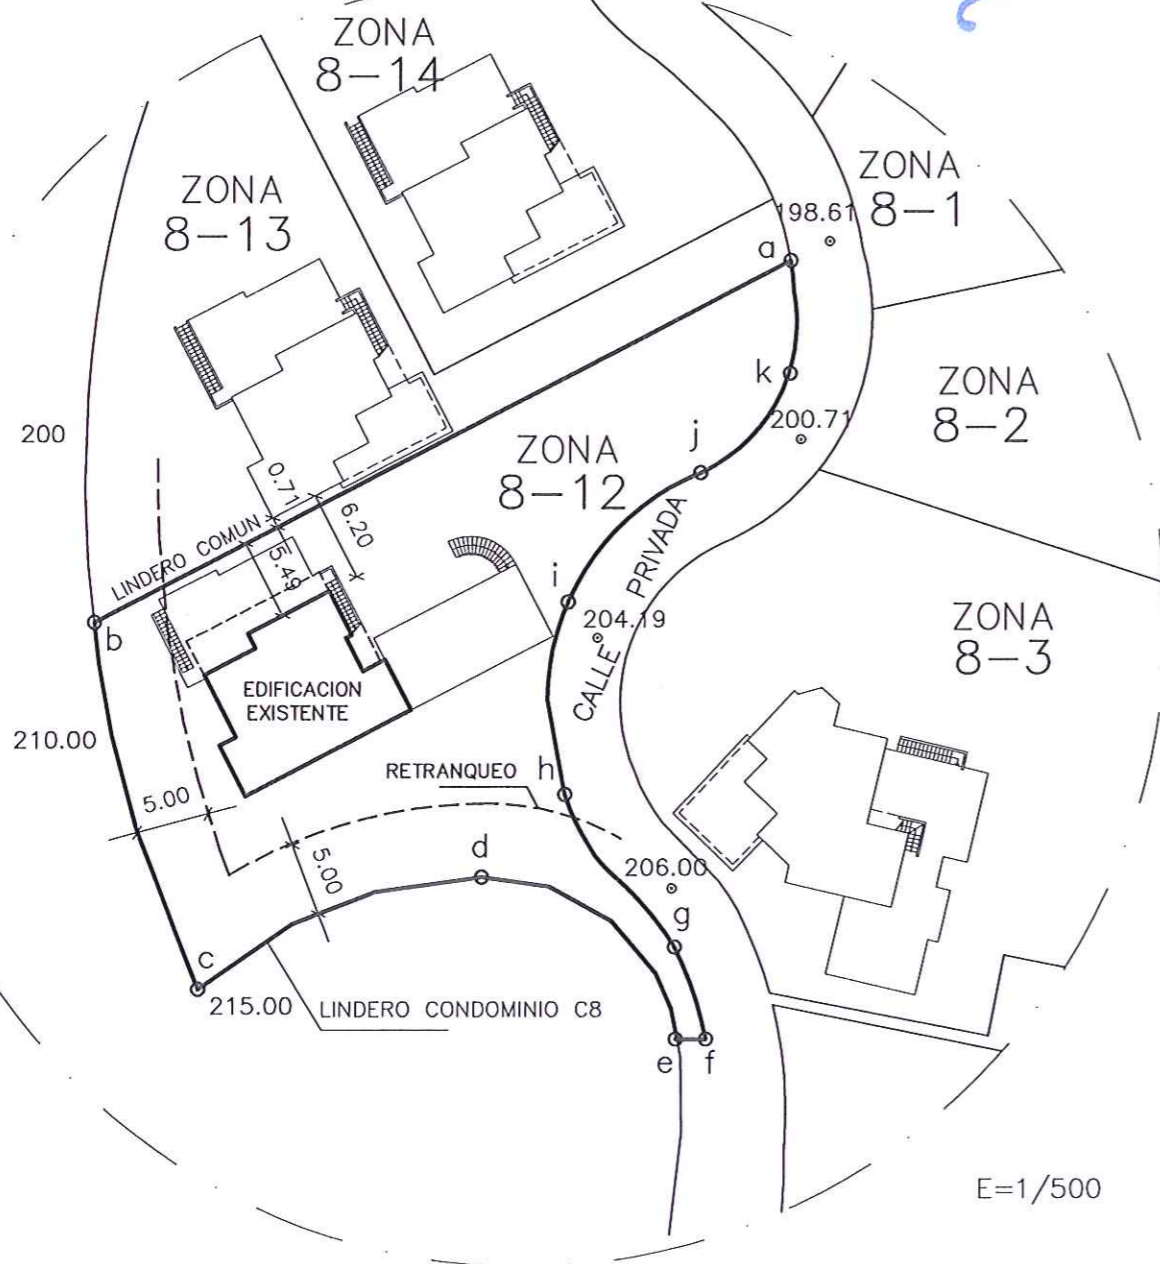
ZONA
8–14

ZONA
8–13

ZONA
8–1

198.61

a

k

ZONA
8–2

200.71

200

j

ZONA
8–12

0.71

6.20

LINDERO COMUN

5.49

CALLE PRIVADA

i

204.19

ZONA
8–3

b

EDIFICACION
EXISTENTE

210.00

RETRANQUEO

h

5.00

d

5.00

206.00

g

c

215.00

LINDERO CONDOMINIO C8

e

f

E=1/500